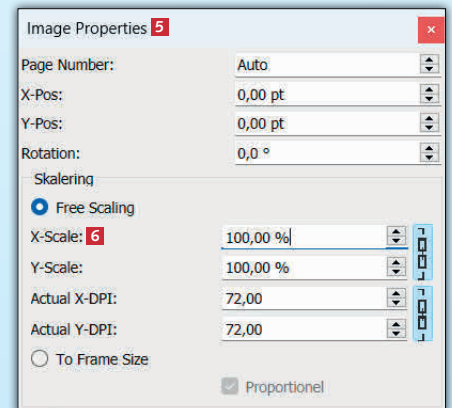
Image Properties 5

×

Page Number: Auto

X-Pos: 0,00 pt

Y-Pos: 0,00 pt

Rotation: 0,0 °

Skalering

Free Scaling

X-Scale: 6 100,00 %

Y-Scale: 100,00 %

Actual X-DPI: 72,00

Actual Y-DPI: 72,00

To Frame Size

Proportionel